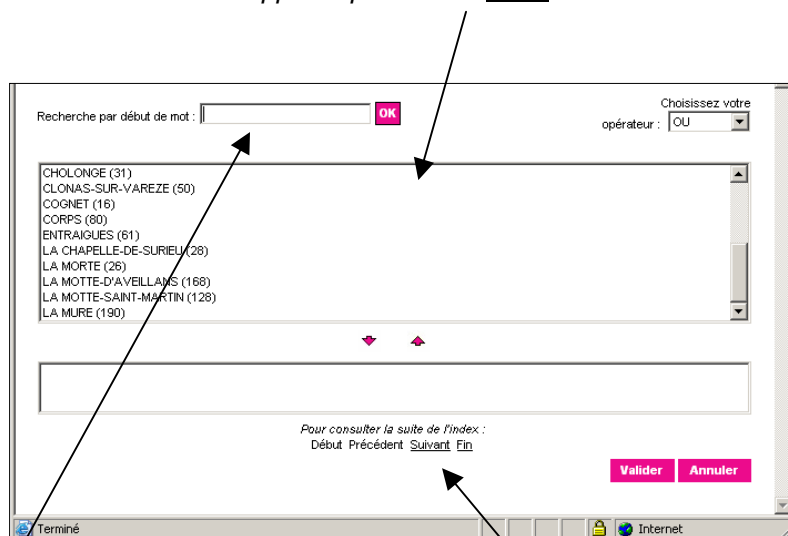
Recherche par début de mot : OK

Choisissez votre opérateur : OU

CHOLONGE (31)
CLONAS-SUR-VAREZE (50)
COGNET (16)
CORPS (80)
ENTRAIGUES (61)
LA CHAPELLE-DE-SURIEU (28)
LA MORTE (26)
LA MOTTE-D'AVEILLANS (168)
LA MOTTE-SAINT-MARTIN (128)
LA MURE (190)

Pour consulter la suite de l'index :
Début Précédent Suivant Fin

Valider Annuler

Terminé

Internet